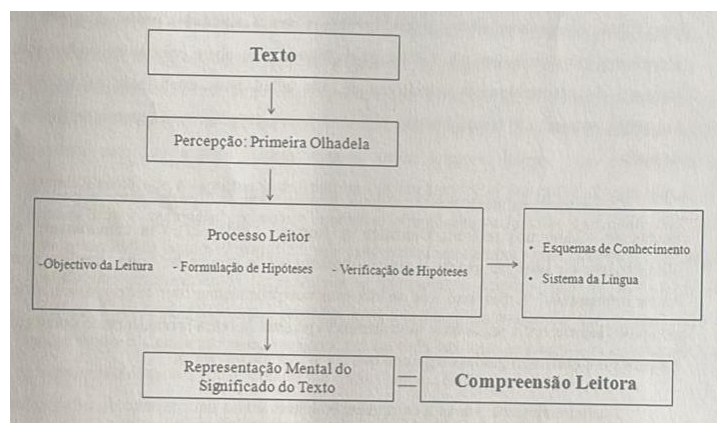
Texto

Percepção: Primeira Olhadela

Processo Leitor

-Objectivo da Leitura - Formulação de Hipóteses - Verificação de Hipóteses

• Esquemas de Conhecimento
• Sistema da Língua

Representação Mental do Significado do Texto = Compreensão Leitora